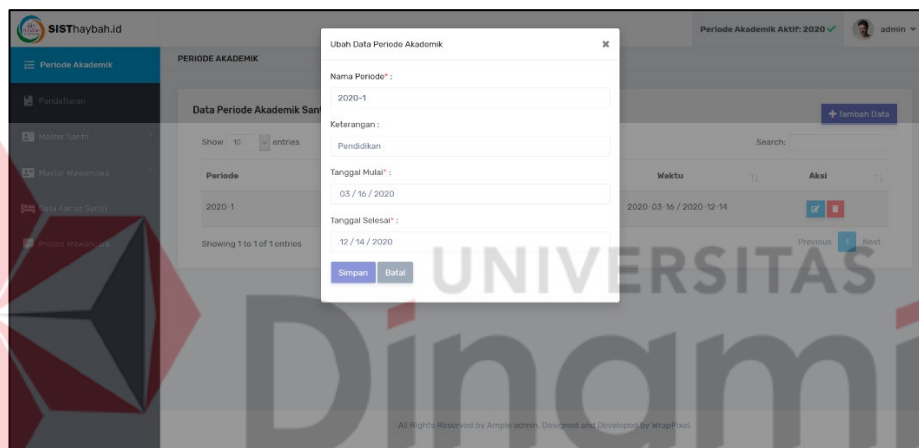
SISThaybah.id

Periode Akademik Aktif: 2020 ✓ admin

Periode Akademik

Pendaftaran

Master Santri

Master Wawancara

Data Kamar Santri

Proses Wawancara

PERIODE AKADEMIK

Data Periode Akademik Sant

+ Tambah Data

Show 10 entries

Search:

| Periode | Waktu | Aksi |
|---|---|---|
| 2020-1 | 2020-03-16 / 2020-12-14 | |

Showing 1 to 1 of 1 entries

Previous 1 Next

Ubah Data Periode Akademik

Nama Periode* :

2020-1

Keterangan :

Pendidikan

Tanggal Mulai* :

03 / 16 / 2020

Tanggal Selesai* :

12 / 14 / 2020

Simpan Batal

UNIVERSITAS

Dinami

All Rights Reserved by Ample admin. Designed and Developed by WrapPixel.